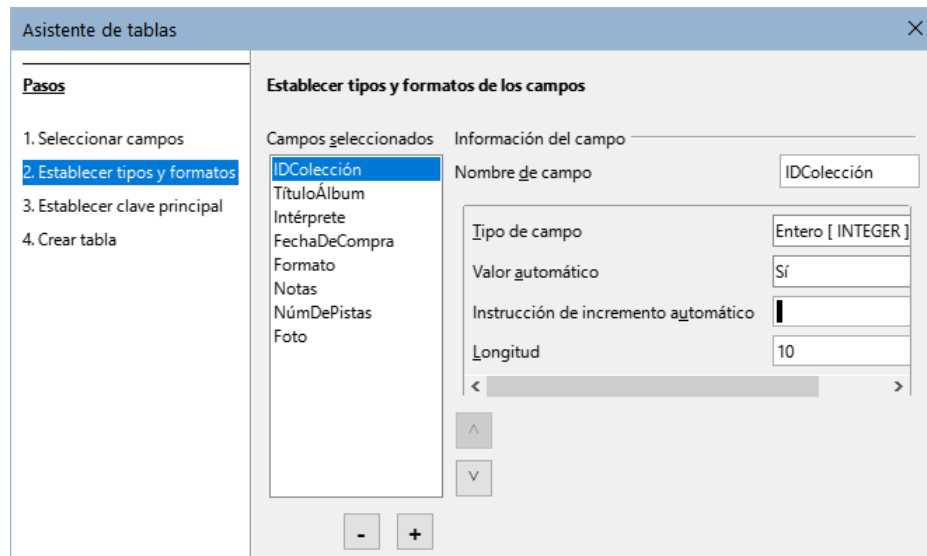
Asistente de tablas

Pasos

1. Seleccionar campos
2. Establecer tipos y formatos
3. Establecer clave principal
4. Crear tabla

Establecer tipos y formatos de los campos

Campos seleccionados

IDColección
TítuloÁlbum
Intérprete
FechaDeCompra
Formato
Notas
NúmDePistas
Foto

Información del campo

Nombre de campo IDColección

Tipo de campo Entero [ INTEGER ]
Valor automático Sí
Instrucción de incremento automático
Longitud 10

-
+